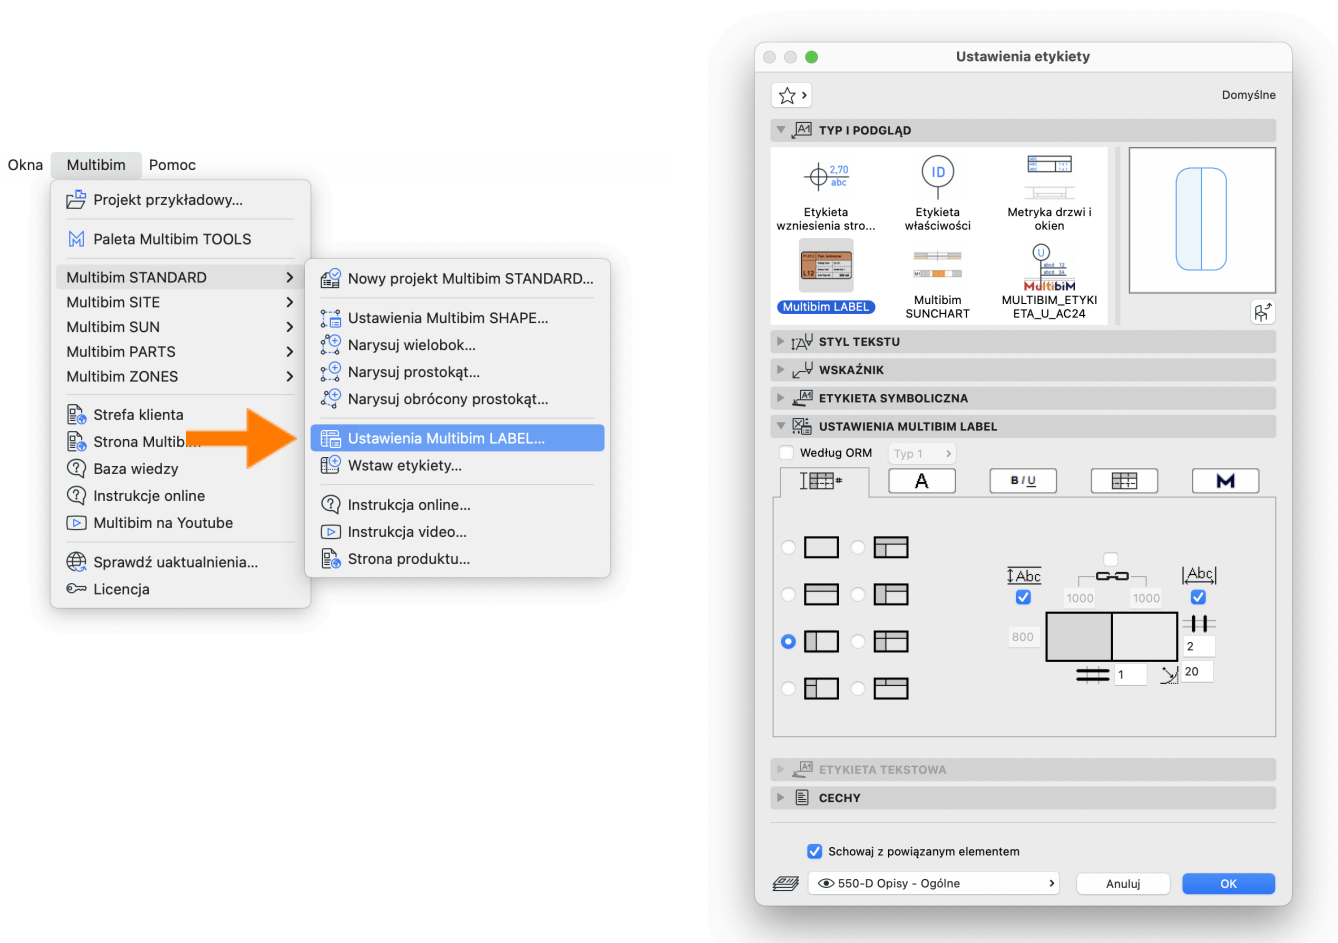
Okna Multibim Pomoc

Projekt przykładowy...
Paleta Multibim TOOLS
Multibim STANDARD
Multibim SITE
Multibim SUN
Multibim PARTS
Multibim ZONES
Strefa klienta
Strona Multib...
Baza wiedzy
Instrukcje online
Multibim na Youtube
Sprawdź uaktualnienia...
Licencja

Nowy projekt Multibim STANDARD...
Ustawienia Multibim SHAPE...
Narysuj wielobok...
Narysuj prostokąt...
Narysuj obrócony prostokąt...
Ustawienia Multibim LABEL...
Wstaw etykiety...
Instrukcja online...
Instrukcja video...
Strona produktu...

Ustawienia etykiety
Domyślne
TYP I PODGLĄD
2,70 abc
Etykieta wzniesienia stro...
ID
Etykieta właściwości
Metryka drzwi i okien
Multibim LABEL
Multibim SUNCHART
MULTIBIM_ETYKIETA_U_AC24
STYL TEKSTU
WSKAŹNIK
ETYKIETA SYMBOLICZNA
USTAWIENIA MULTIBIM LABEL
Według ORM
Typ 1
A
B I U
M
Abc
Abc
1000
1000
800
2
1
20
ETYKIETA TEKSTOWA
CECHY
Schowaj z powiązanym elementem
550-D Opisy - Ogólne
Anuluj
OK